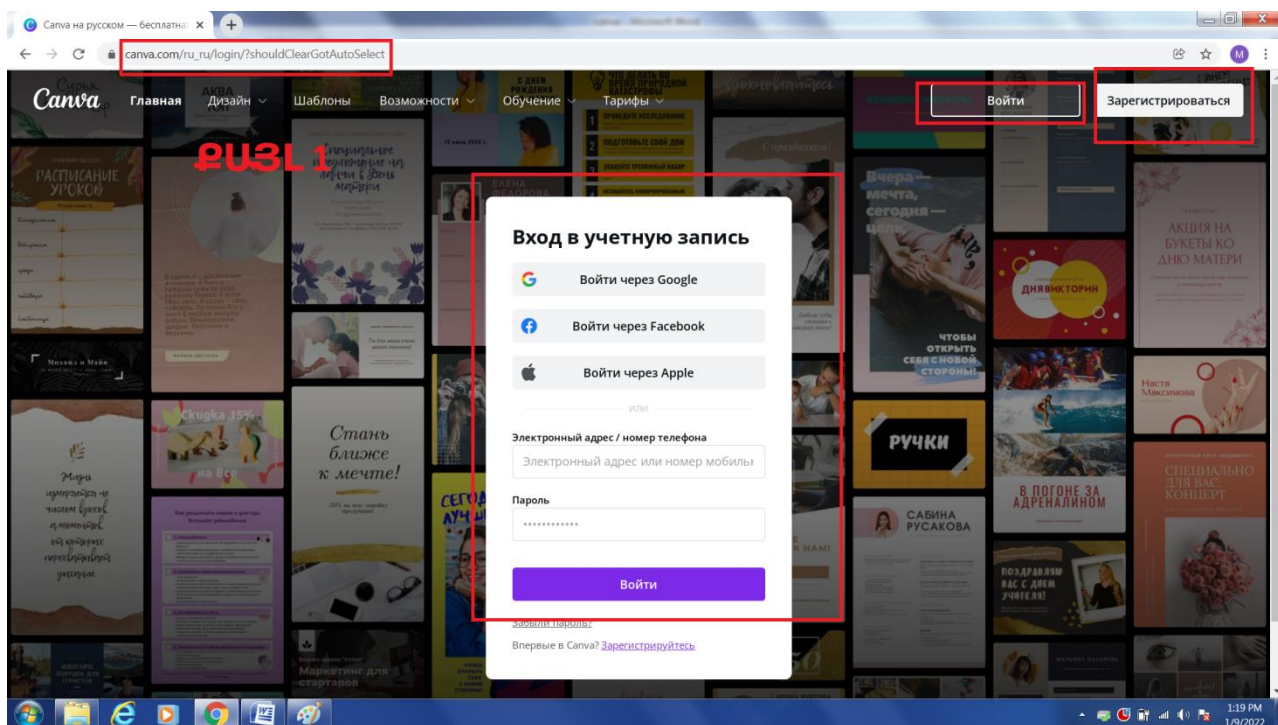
Canva на русском — бесплатна

canva.com/ru_ru/login/?shouldClearGotAutoSelect

Canva Главная Дизайн Шаблоны Возможности Обучение Тарифы

Войти Зарегистрироваться

ՔԱՅԼ 1

РАСПИСАНИЕ УРОКОВ

Вчера — мечта, сегодня — цель

АКЦИЯ НА БУКЕТЫ КО ДНЮ МАТЕРИ

ДНЯ ВИКТОРИН

ЧТОБЫ ОТКРЫТЬ СЕБЯ С НОВОЙ СТОРОНЫ!

Настя Максимова

Скидка 15% на Все

Стань ближе к мечте!

РУЧКИ

В ПОГОНЕ ЗА АДРЕНАЛИНОМ

САБИНА РУСАКОВА

СПЕЦИАЛЬНО ДЛЯ ВАС: КОНЦЕРТ

ПОЗДРАВЛЯЕМ ВАС С ДНЕМ УЧИТЕЛЯ!

Маркетинг для стартапов

Вход в учетную запись

Войти через Google

Войти через Facebook

Войти через Apple

или

Электронный адрес / номер телефона

Электронный адрес или номер мобиль

Пароль

••••••••••••

Войти

Забыли пароль?

Впервые в Canva? Зарегистрируйтесь

1:19 PM
1/9/2022